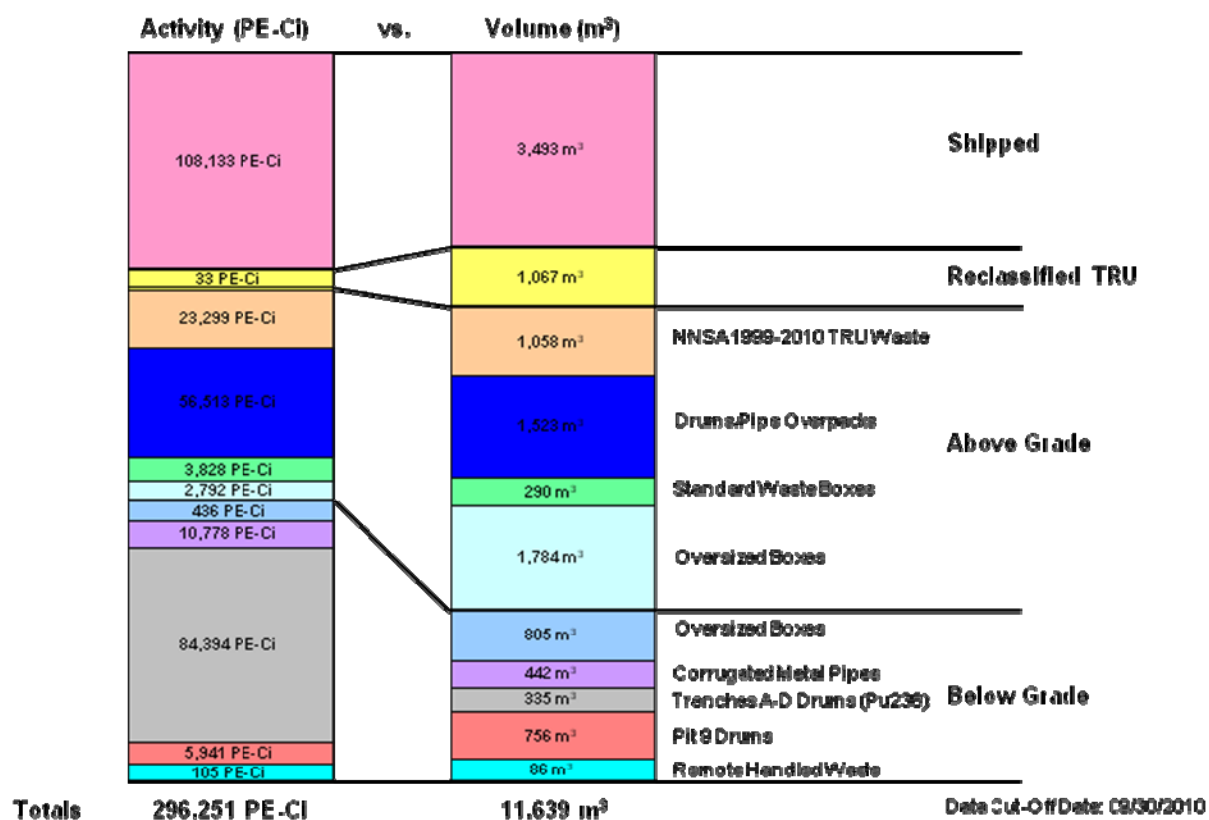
Activity (PE-Ci) vs. Volume ($m^3$)

| Activity | Volume | Category | Group |
|---|---|---|---|
| 108,133 PE-Ci | 3,493 $m^3$ | | Shipped |
| 33 PE-Ci | 1,067 $m^3$ | | Reclassified TRU |
| 23,299 PE-Ci | 1,058 $m^3$ | NNSA 1999-2010 TRU Waste | Above Grade |
| 56,513 PE-Ci | 1,523 $m^3$ | Drums/Pipe Overpacks | Above Grade |
| 3,828 PE-Ci | 290 $m^3$ | Standard Waste Boxes | Above Grade |
| 2,792 PE-Ci | 1,784 $m^3$ | Oversized Boxes | Above Grade |
| 436 PE-Ci | 805 $m^3$ | Oversized Boxes | Below Grade |
| 10,778 PE-Ci | 442 $m^3$ | Corrugated Metal Pipes | Below Grade |
| 84,394 PE-Ci | 335 $m^3$ | Trenches A-D Drums (Pu236) | Below Grade |
| 5,941 PE-Ci | 756 $m^3$ | Pit 9 Drums | Below Grade |
| 105 PE-Ci | 86 $m^3$ | Remote Handled Waste | Below Grade |

Totals 296,251 PE-Ci 11,639 $m^3$

Data Cut-Off Date: 09/30/2010